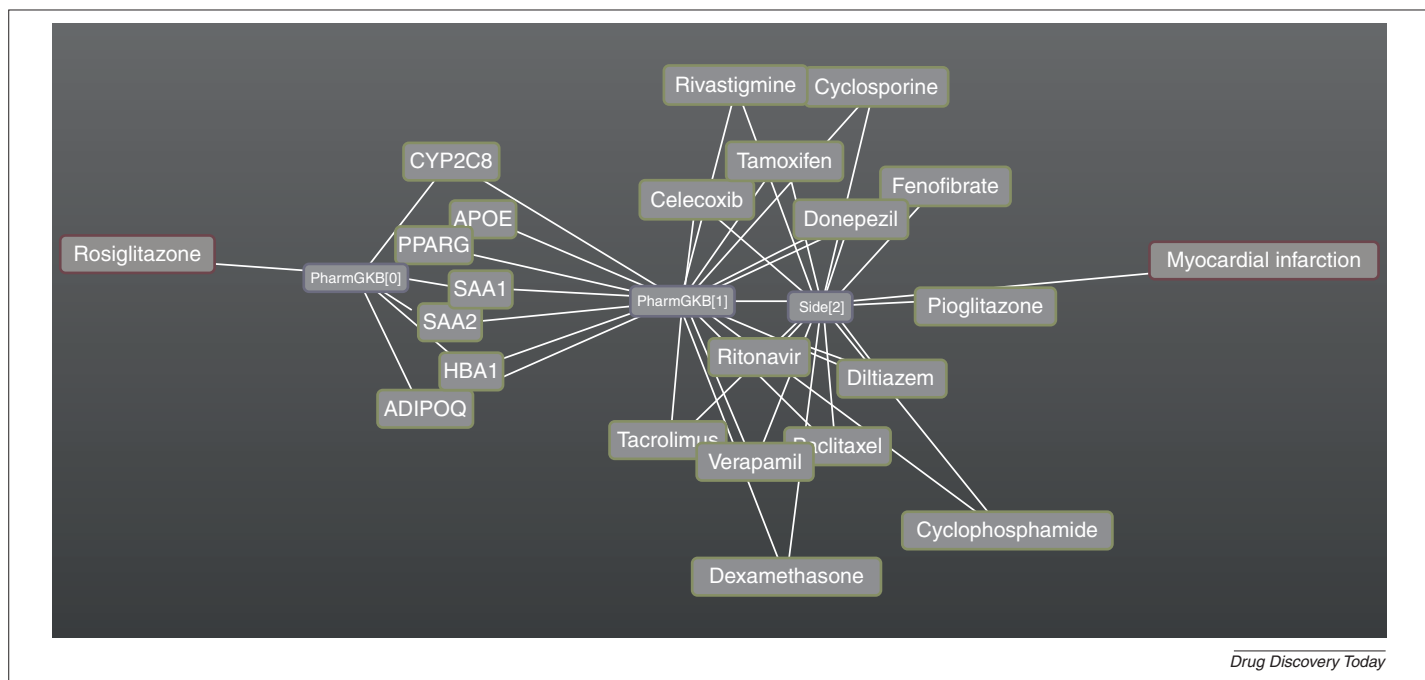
Rivastigmine
Cyclosporine
CYP2C8
Tamoxifen
Fenofibrate
Celecoxib
APOE
Donepezil
Rosiglitazone
PPARG
Myocardial infarction
PharmGKB[0]
SAA1
PharmGKB[1]
Side[2]
Pioglitazone
SAA2
Ritonavir
HBA1
Diltiazem
ADIPOQ
Tacrolimus
Paclitaxel
Verapamil
Cyclophosphamide
Dexamethasone

Drug Discovery Today